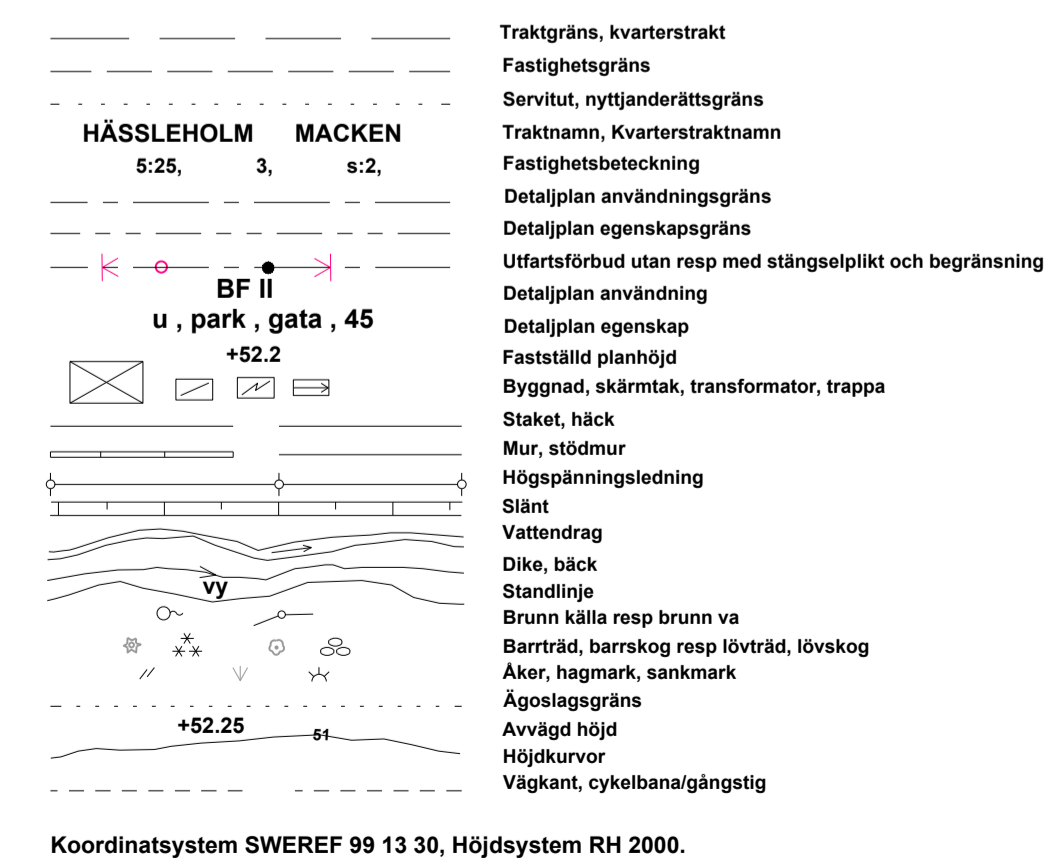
HÄSSLEHOLM MACKEN
5:25, 3, s:2,
BF II
u , park , gata , 45
+52.2
vy
+52.25
51

Traktgräns, kvarterstrakt
Fastighetsgräns
Servitut, nyttjanderättsgräns
Traktnamn, Kvarterstraktnamn
Fastighetsbeteckning
Detaljplan användningsgräns
Detaljplan egenskapsgräns
Utfartsförbud utan resp med stängselplikt och begränsning
Detaljplan användning
Detaljplan egenskap
Fastställd planhöjd
Byggnad, skärmtak, transformator, trappa
Staket, häck
Mur, stödmur
Högspänningsledning
Slänt
Vattendrag
Dike, bäck
Standlinje
Brunn källa resp brunn va
Barrträd, barrskog resp lövträd, lövskog
Åker, hagmark, sankmark
Ägoslagsgräns
Avvägd höjd
Höjdkurvor
Vägkant, cykelbana/gångstig

Koordinatsystem SWEREF 99 13 30, Höjdsystem RH 2000.